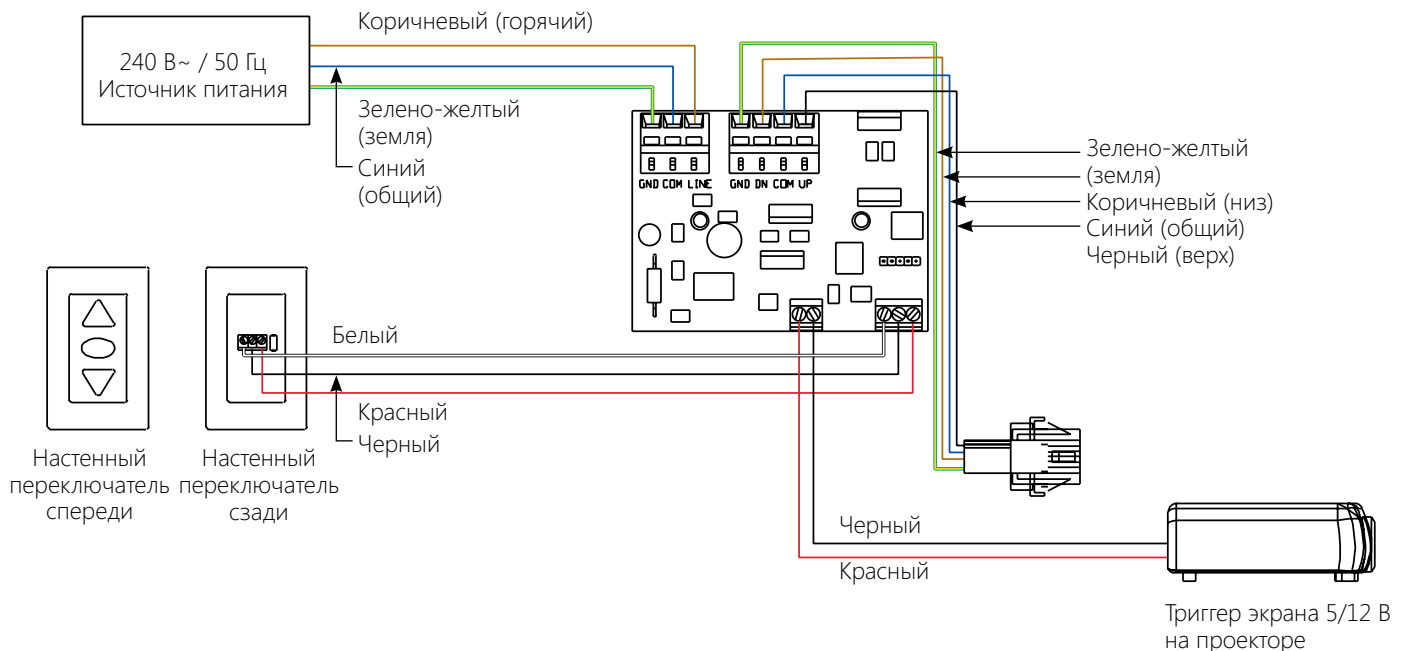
240 В~ / 50 Гц
Источник питания

Коричневый (горячий)

Зелено-желтый
(земля)

Синий
(общий)

GND COM LINE

GND DN COM UP

Зелено-желтый
(земля)
Коричневый (низ)
Синий (общий)
Черный (верх)

Белый

Красный

Черный

Настенный переключатель спереди

Настенный переключатель сзади

Черный

Красный

Триггер экрана 5/12 В
на проекторе